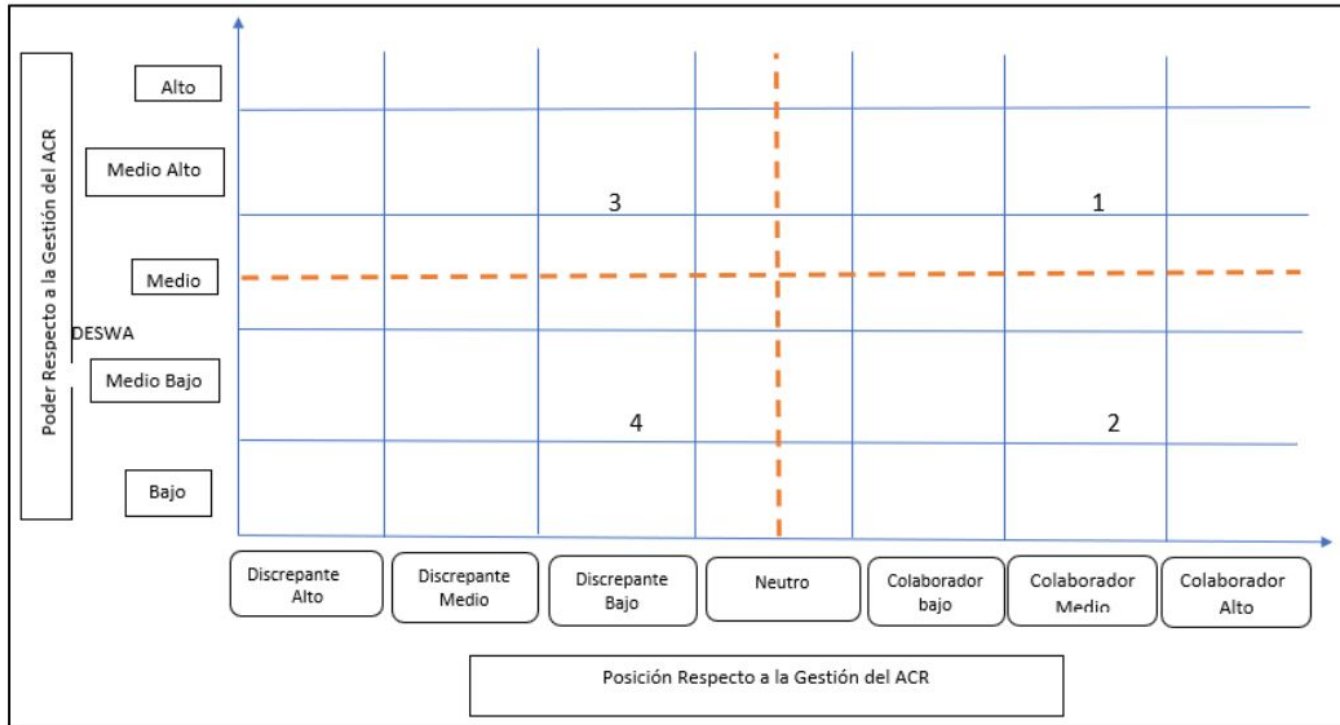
Poder Respecto a la Gestión del ACR

Alto

Medio Alto

Medio

DESWA

Medio Bajo

Bajo

3

1

4

2

Discrepante Alto

Discrepante Medio

Discrepante Bajo

Neutro

Colaborador bajo

Colaborador Medio

Colaborador Alto

Posición Respecto a la Gestión del ACR